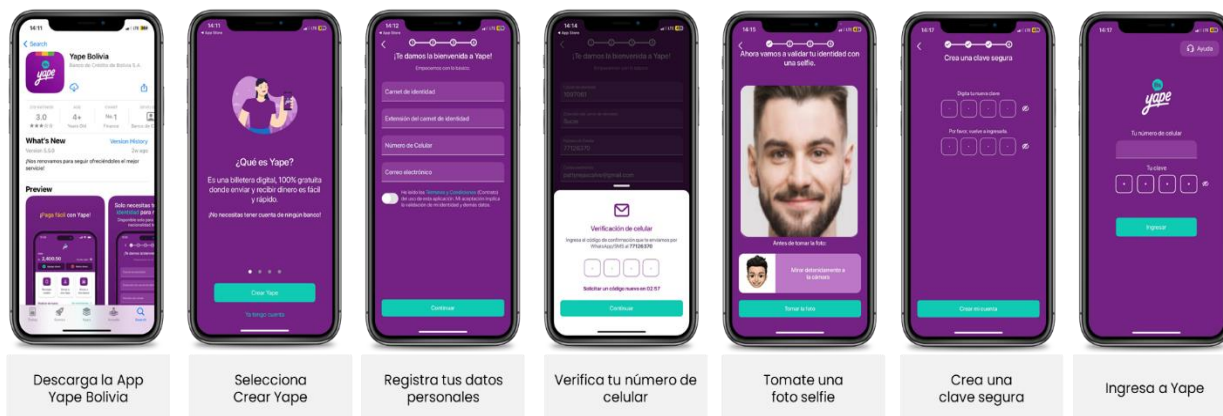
14:11
Search
Yape Bolivia
Banco de Crédito de Bolivia S.A.
3.0
4+
No 1
What's New
Version History
¡Nos renovamos para seguir ofreciéndole el mejor servicio!
Preview
¡Paga fácil con Yape!

Descarga la App Yape Bolivia

14:11
App Store
¿Qué es Yape?
Es una billetera digital, 100% gratuita donde enviar y recibir dinero es fácil y rápido.
¡No necesitas tener cuenta de ningún banco!
Crear Yape
Ya tengo cuenta

Selecciona Crear Yape

14:12
App Store
¡Te damos la bienvenida a Yape!
Empecemos con lo básico
Carnet de identidad
Extensión del carnet de identidad
Número de Celular
Correo electrónico
He leído los Términos y Condiciones (Contrato) del uso de esta aplicación. Mi aceptación implica la validación de mi identidad y demás datos.
Continuar

Registra tus datos personales

14:14
App Store
¡Te damos la bienvenida a Yape!
Verificación de celular
Ingresa el código de confirmación que te enviamos por WhatsApp/SMS al 77126370
Solicitar un código nuevo en 02:57
Continuar

Verifica tu número de celular

14:15
Ahora vamos a validar tu identidad con una selfie.
Antes de tomar la foto:
Mirar detenidamente a la cámara
Tomar la foto

Tomate una foto selfie

14:17
Crea una clave segura
Digita tu nueva clave
Por favor, vuelve a ingresarla
Crear mi cuenta

Crea una clave segura

14:17
Ayuda
yape
Tu número de celular
Tu clave
Ingresar

Ingresa a Yape